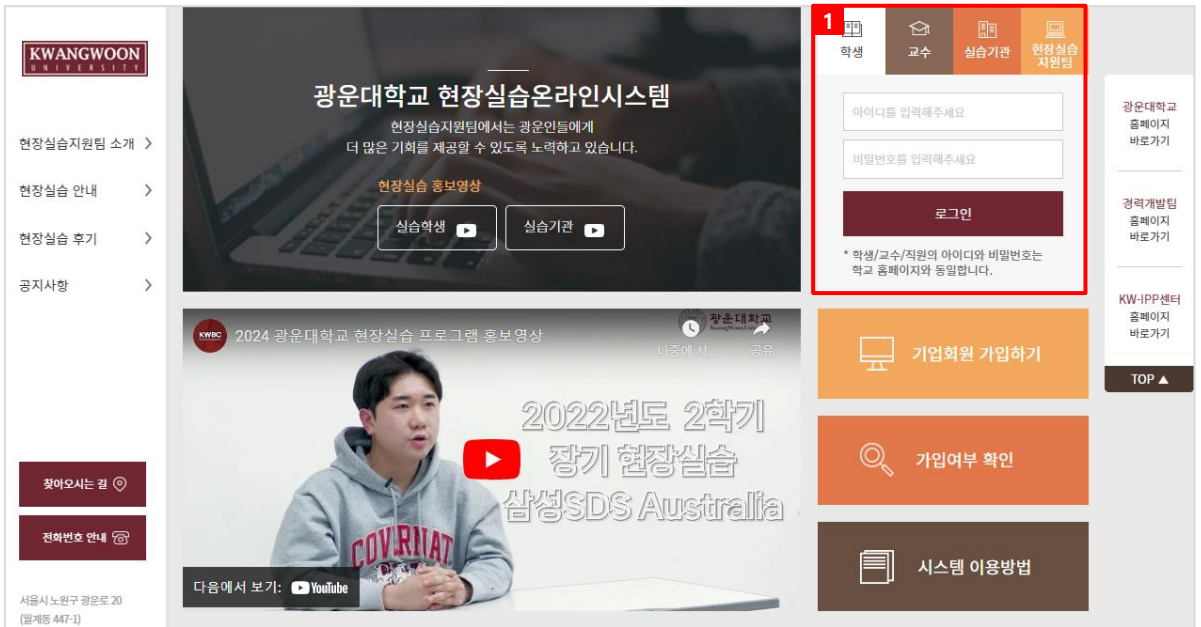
KWANGWOON
UNIVERSITY

현장실습지원팀 소개 >

현장실습 안내 >

현장실습 후기 >

공지사항 >

찾아오시는 길

전화번호 안내

서울시 노원구 광운로 20 (월계동 447-1)

광운대학교 현장실습온라인시스템

현장실습지원팀에서는 광운인들에게 더 많은 기회를 제공할 수 있도록 노력하고 있습니다.

현장실습 홍보영상

실습학생

실습기관

1

학생

교수

실습기관

현장실습 지원팀

아이디를 입력해주세요

비밀번호를 입력해주세요

로그인

* 학생/교수/직원의 아이디와 비밀번호는 학교 홈페이지와 동일합니다.

광운대학교 홈페이지 바로가기

경력개발팀 홈페이지 바로가기

KW-IPP센터 홈페이지 바로가기

TOP ▲

KWBC

2024 광운대학교 현장실습 프로그램 홍보영상

광운대학교

나중에 시...

공유

2022년도 2학기 장기 현장실습 삼성SDS Australia

COVRNAT

다음에서 보기: YouTube

기업회원 가입하기

가입여부 확인

시스템 이용방법